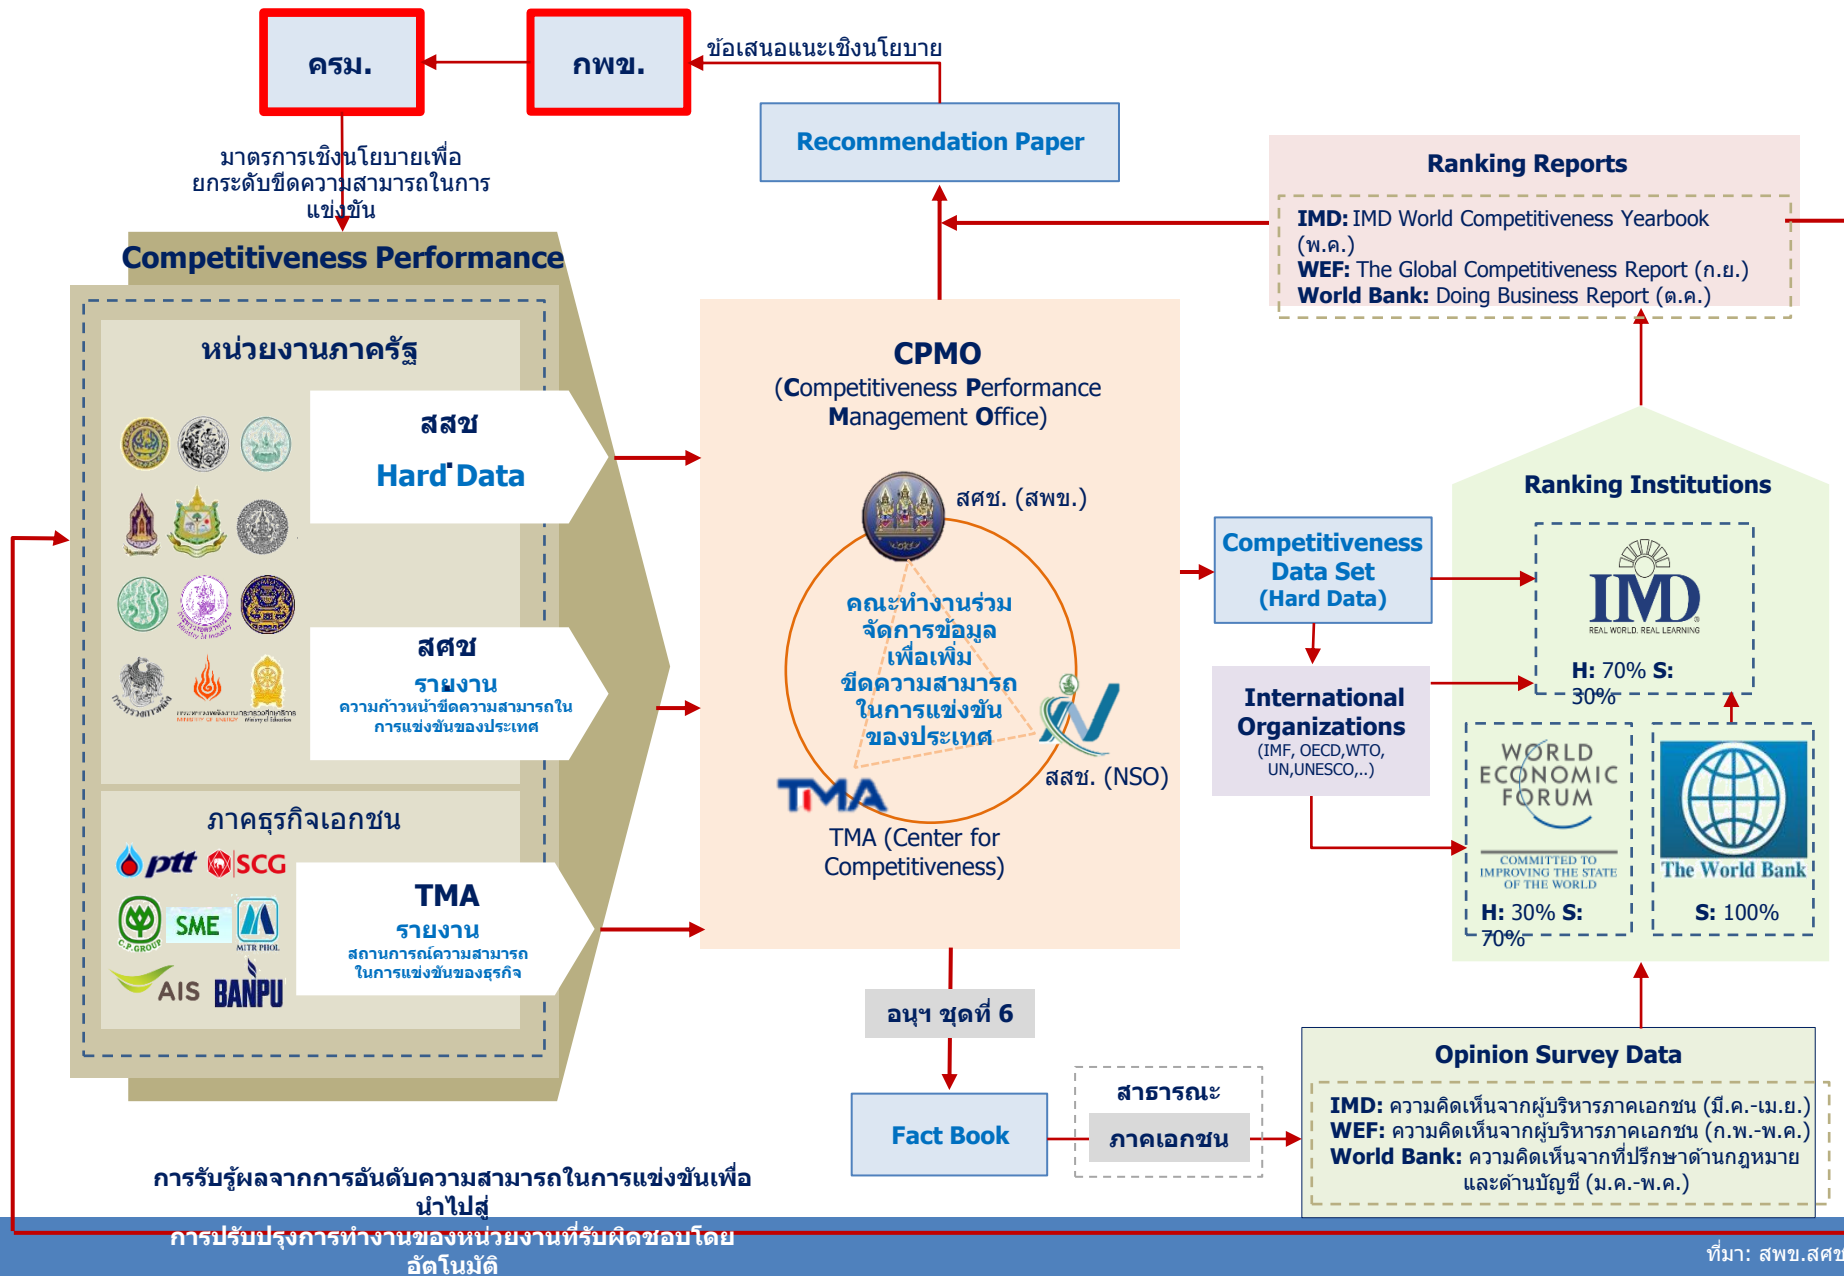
ครม.

กพข.

ข้อเสนอแนะเชิงนโยบาย

Recommendation Paper

มาตรการเชิงนโยบายเพื่อยกระดับขีดความสามารถในการแข่งขัน

Competitiveness Performance

หน่วยงานภาครัฐ

สสช

Hard Data

สศช

รายงาน

ความก้าวหน้าขีดความสามารถในการแข่งขันของประเทศ

ภาคธุรกิจเอกชน

ptt SCG

SME

C.P.GROUP

MITR PHOL

AIS BANPU

TMA

รายงาน

สถานการณ์ความสามารถในการแข่งขันของธุรกิจ

CPMO

(Competitiveness Performance Management Office)

สศช. (สพข.)

คณะทำงานร่วมจัดการข้อมูลเพื่อเพิ่มขีดความสามารถในการแข่งขันของประเทศ

TMA

สสช. (NSO)

TMA (Center for Competitiveness)

Ranking Reports

IMD: IMD World Competitiveness Yearbook (พ.ค.)

WEF: The Global Competitiveness Report (ก.ย.)

World Bank: Doing Business Report (ต.ค.)

Competitiveness Data Set (Hard Data)

International Organizations

(IMF, OECD,WTO, UN,UNESCO,..)

Ranking Institutions

IMD

REAL WORLD. REAL LEARNING

H: 70% S: 30%

WORLD ECONOMIC FORUM

COMMITTED TO IMPROVING THE STATE OF THE WORLD

H: 30% S: 70%

The World Bank

S: 100%

อนุฯ ชุดที่ 6

Fact Book

สาธารณะ

ภาคเอกชน

Opinion Survey Data

IMD: ความคิดเห็นจากผู้บริหารภาคเอกชน (มี.ค.-เม.ย.)

WEF: ความคิดเห็นจากผู้บริหารภาคเอกชน (ก.พ.-พ.ค.)

World Bank: ความคิดเห็นจากที่ปรึกษาด้านกฎหมายและด้านบัญชี (ม.ค.-พ.ค.)

การรับรู้ผลจากการอันดับความสามารถในการแข่งขันเพื่อนำไปสู่

การปรับปรุงการทำงานของหน่วยงานที่รับผิดชอบโดยอัตโนมัติ

ที่มา: สพข.สศช